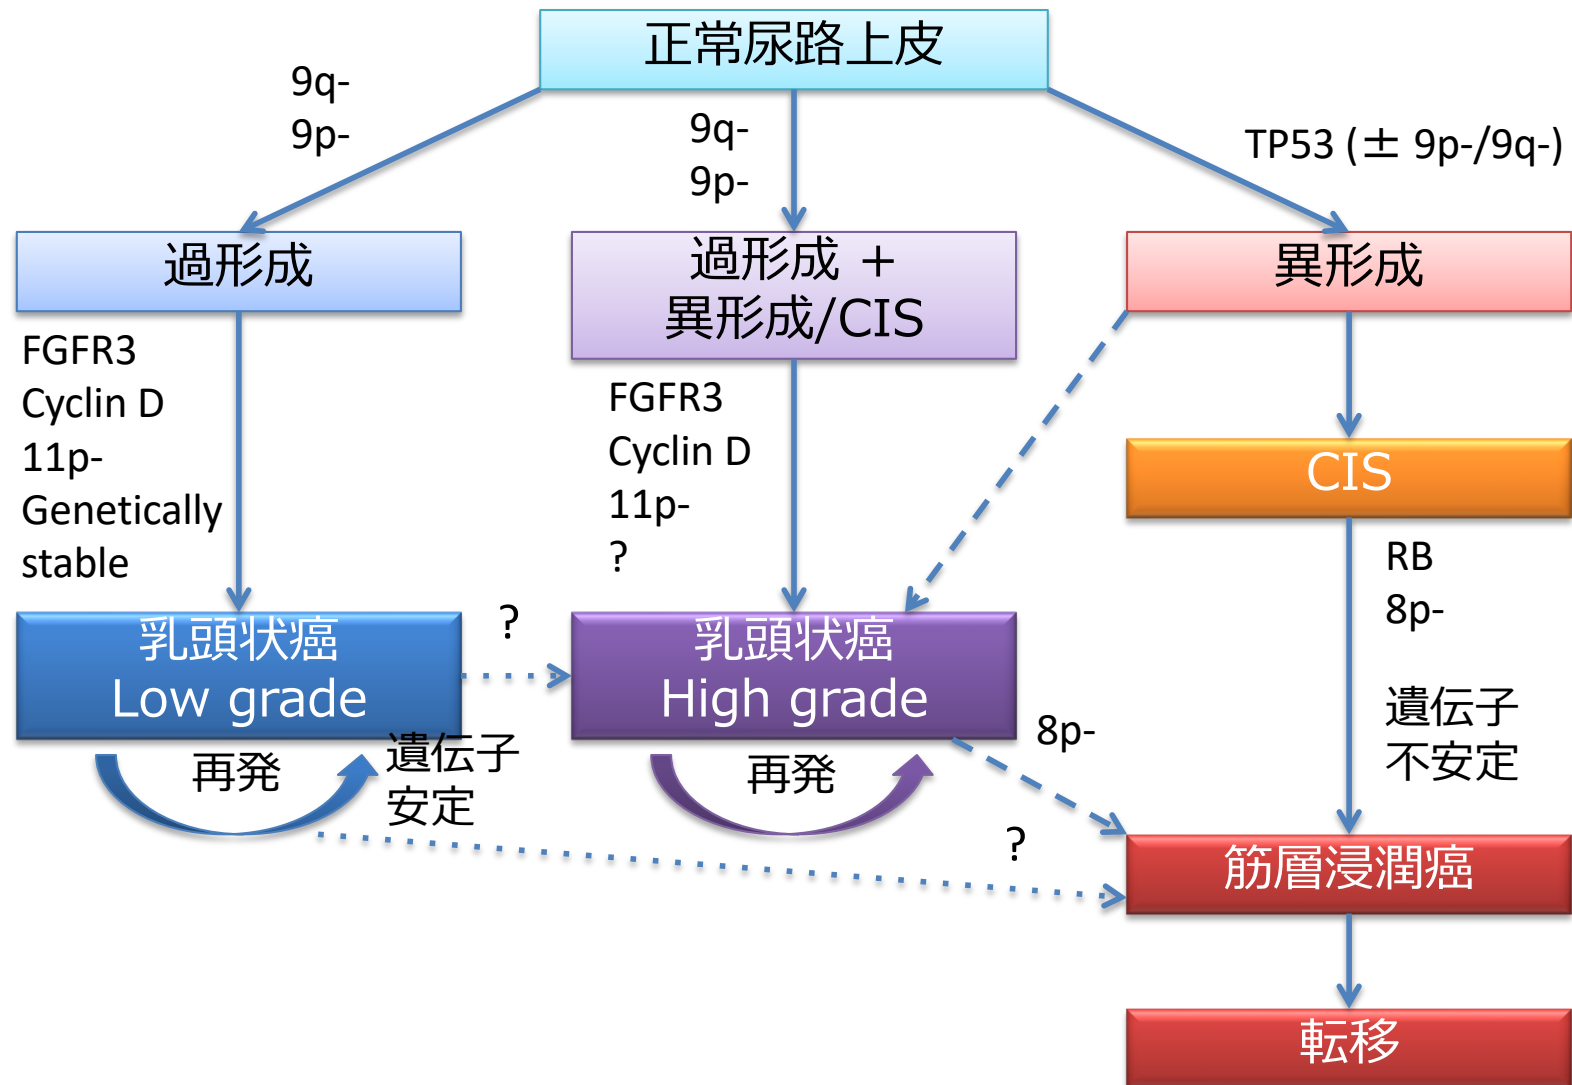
正常尿路上皮

9q-
9p-

9q-
9p-

TP53 (± 9p-/9q-)

過形成

過形成 +
異形成/CIS

異形成

FGFR3
Cyclin D
11p-
Genetically stable

FGFR3
Cyclin D
11p-
?

CIS

RB
8p-

遺伝子
不安定

乳頭状癌
Low grade

?

乳頭状癌
High grade

8p-

再発

遺伝子
安定

再発

?

筋層浸潤癌

転移